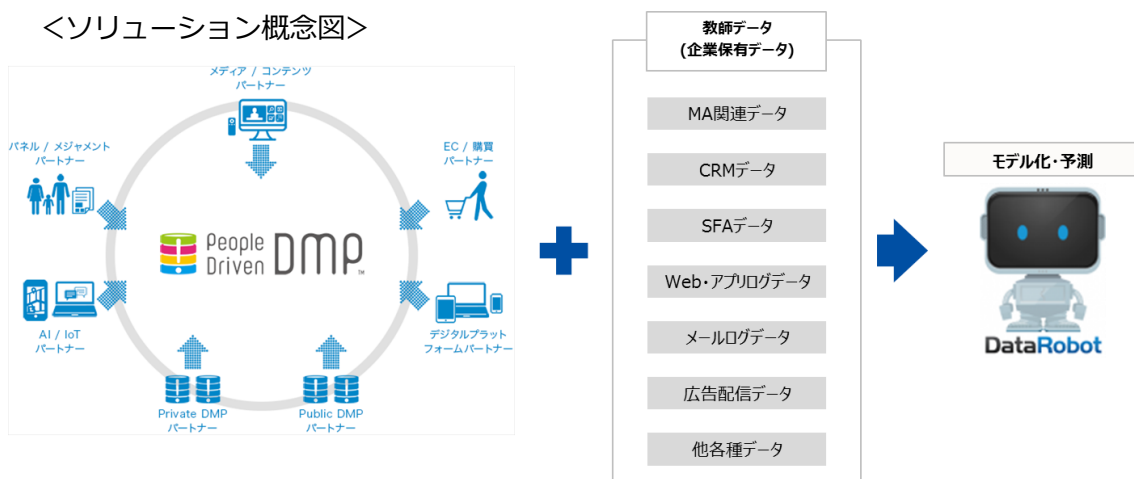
＜ソリューション概念図＞

メディア / コンテンツ
パートナー

パネル / メジャメント
パートナー

EC / 購買
パートナー

People Driven DMP™

AI / IoT
パートナー

デジタルプラット
フォームパートナー

Private DMP
パートナー

Public DMP
パートナー

教師データ
(企業保有データ)

MA関連データ

CRMデータ

SFAデータ

Web・アプリログデータ

メールログデータ

広告配信データ

他各種データ

モデル化・予測

DataRobot